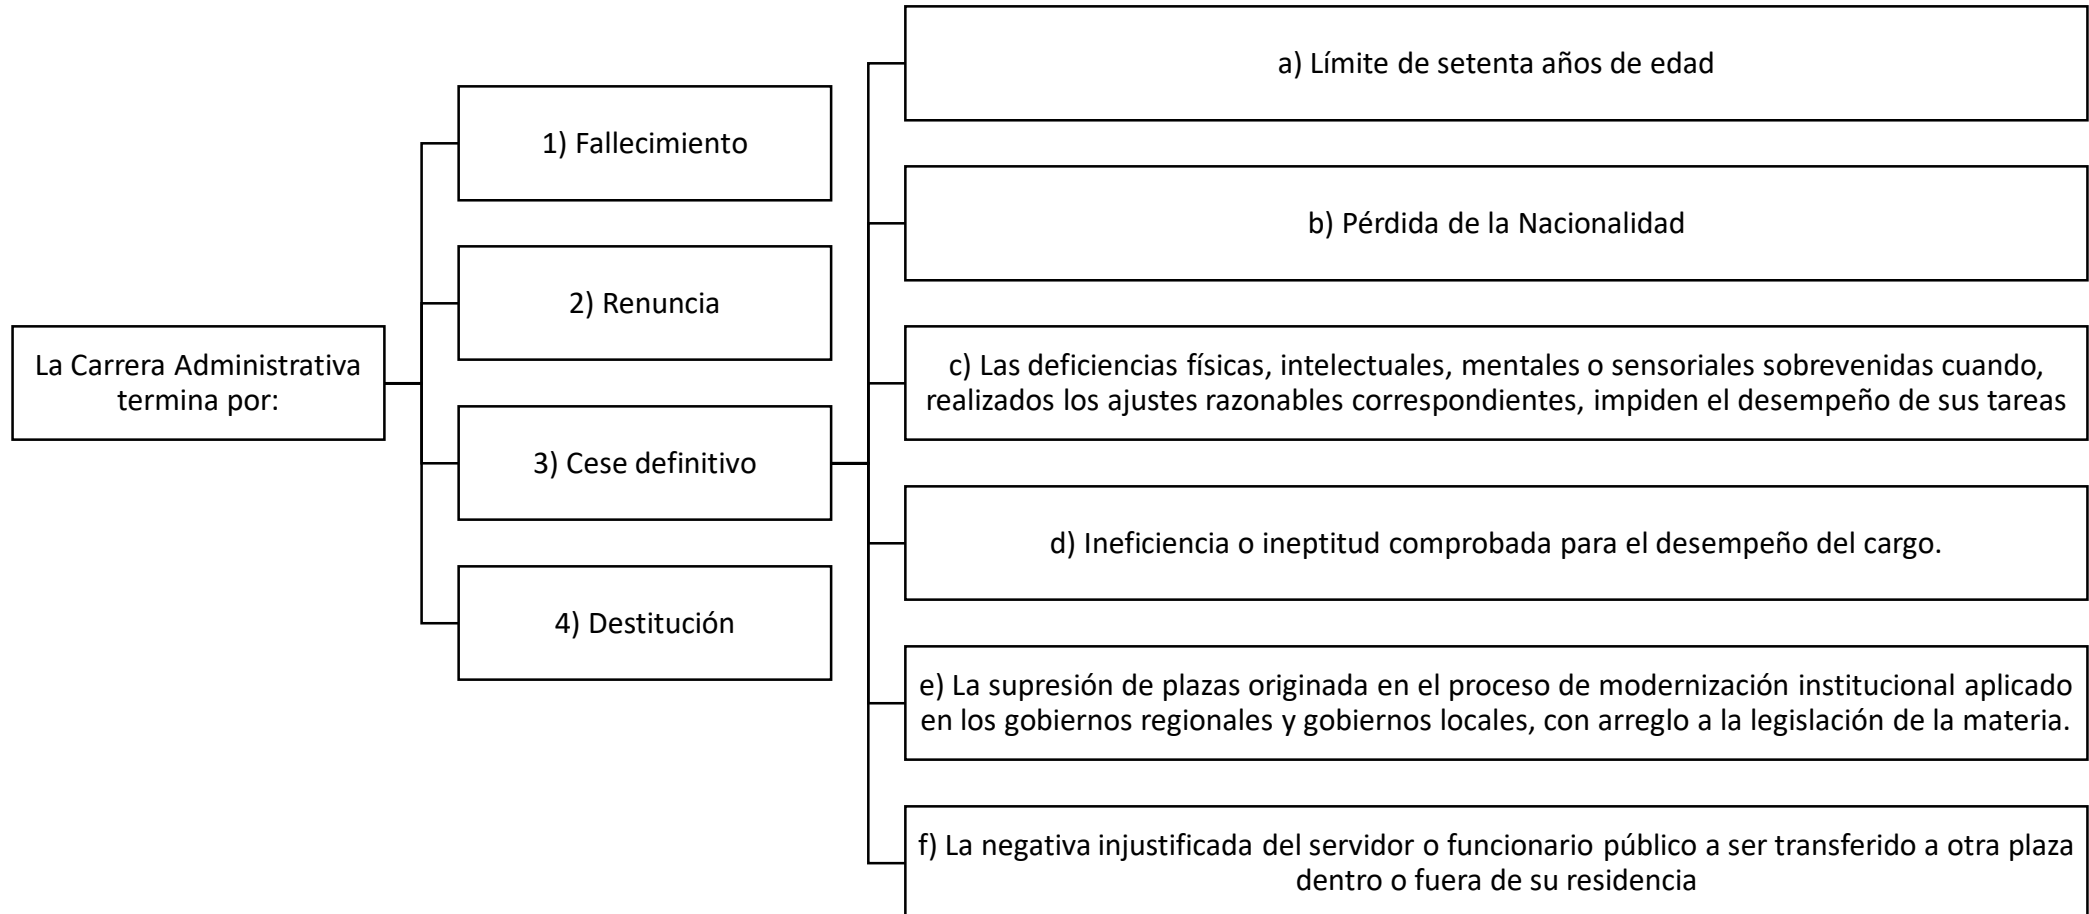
La Carrera Administrativa termina por:

1) Fallecimiento

2) Renuncia

3) Cese definitivo

4) Destitución

a) Límite de setenta años de edad

b) Pérdida de la Nacionalidad

c) Las deficiencias físicas, intelectuales, mentales o sensoriales sobrevenidas cuando, realizados los ajustes razonables correspondientes, impiden el desempeño de sus tareas

d) Ineficiencia o ineptitud comprobada para el desempeño del cargo.

e) La supresión de plazas originada en el proceso de modernización institucional aplicado en los gobiernos regionales y gobiernos locales, con arreglo a la legislación de la materia.

f) La negativa injustificada del servidor o funcionario público a ser transferido a otra plaza dentro o fuera de su residencia